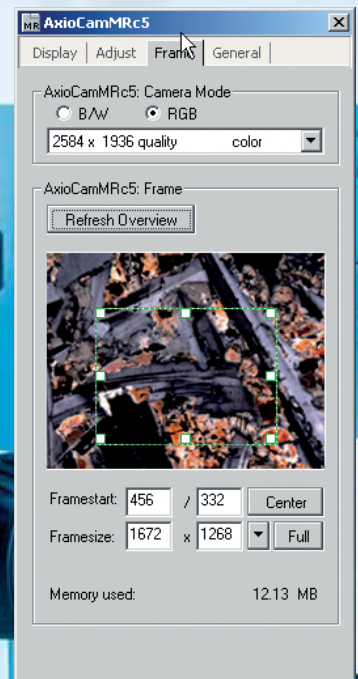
MR AxioCamMRc5

Display | Adjust | Frame | General

AxioCamMRc5: Camera Mode

B/W RGB

2584 x 1936 quality color

AxioCamMRc5: Frame

Refresh Overview

Framestart: 456 / 332 Center

Framesize: 1672 x 1268 Full

Memory used: 12.13 MB